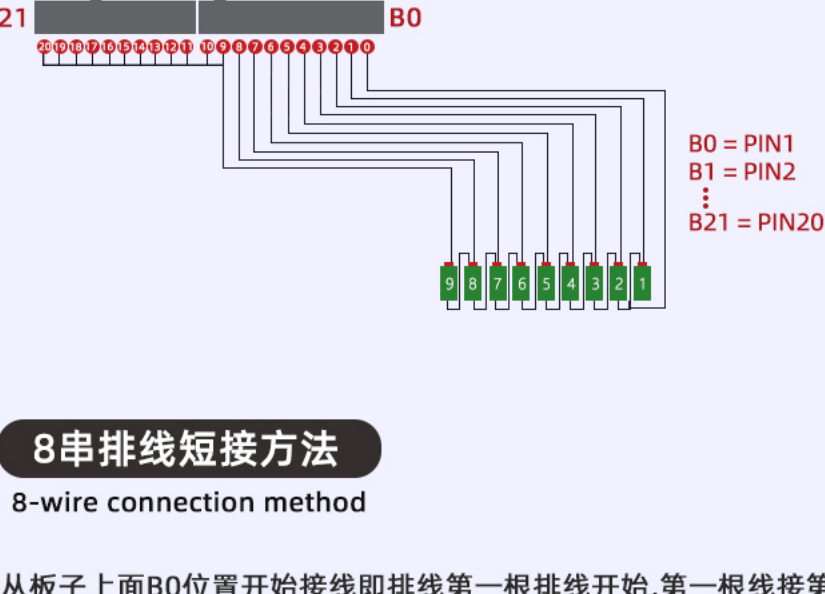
21

B0

20 19 18 17 16 15 14 13 12 11 10 9 8 7 6 5 4 3 2 1 0

B0 = PIN1
B1 = PIN2
⋮
B21 = PIN20

9 8 7 6 5 4 3 2 1

8串排线短接方法

8-wire connection method

从板子上面B0位置开始接线即排线第一根排线开始,第一根线接第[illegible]